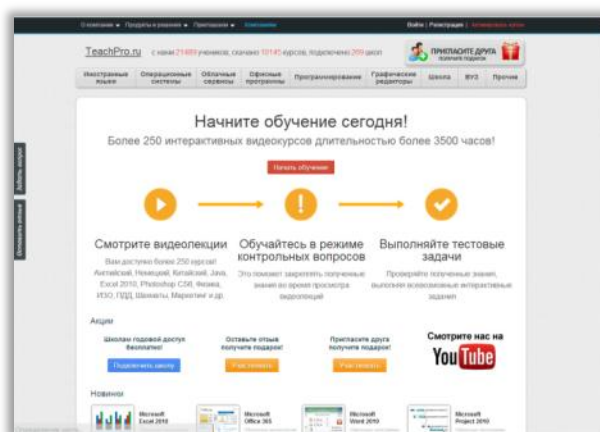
О компании ▾ Продукты и решения ▾ Преподавателям ▾ Компаниям

Войти | Регистрация | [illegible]

TeachPro.ru с нами 21489 учеников, скачано 10145 курсов, подключено 259 школ

ПРИГЛАСИТЕ ДРУГА получите подарок

Иностранные языки | Операционные системы | Облачные сервисы | Офисные программы | Программирование | Графические редакторы | Школа | ВУЗ | Прочее

Начните обучение сегодня!

Более 250 интерактивных видеокурсов длительностью более 3500 часов!

Начать обучение

Смотрите видеолекции

Вам доступно более 250 курсов! Английский, Немецкий, Китайский, Java, Excel 2010, Photoshop CS6, Физика, ИЗО, ПДД, Шахматы, Маркетинг и др.

Обучайтесь в режиме контрольных вопросов

Это поможет закрепить полученные знания во время просмотра видеолекций

Выполняйте тестовые задачи

Проверяйте полученные знания, выполняя всевозможные интерактивные задачи

Акции

Школам годовой доступ бесплатно!

Подключить школу

Оставьте отзыв получите подарок!

Участвовать

Пригласите друга получите подарок!

Участвовать

Смотрите нас на

YouTube

Новинки

Microsoft Excel 2010

Microsoft Office 365

Microsoft Word 2010

Microsoft Project 2010

Задать вопрос

Оставить отзыв